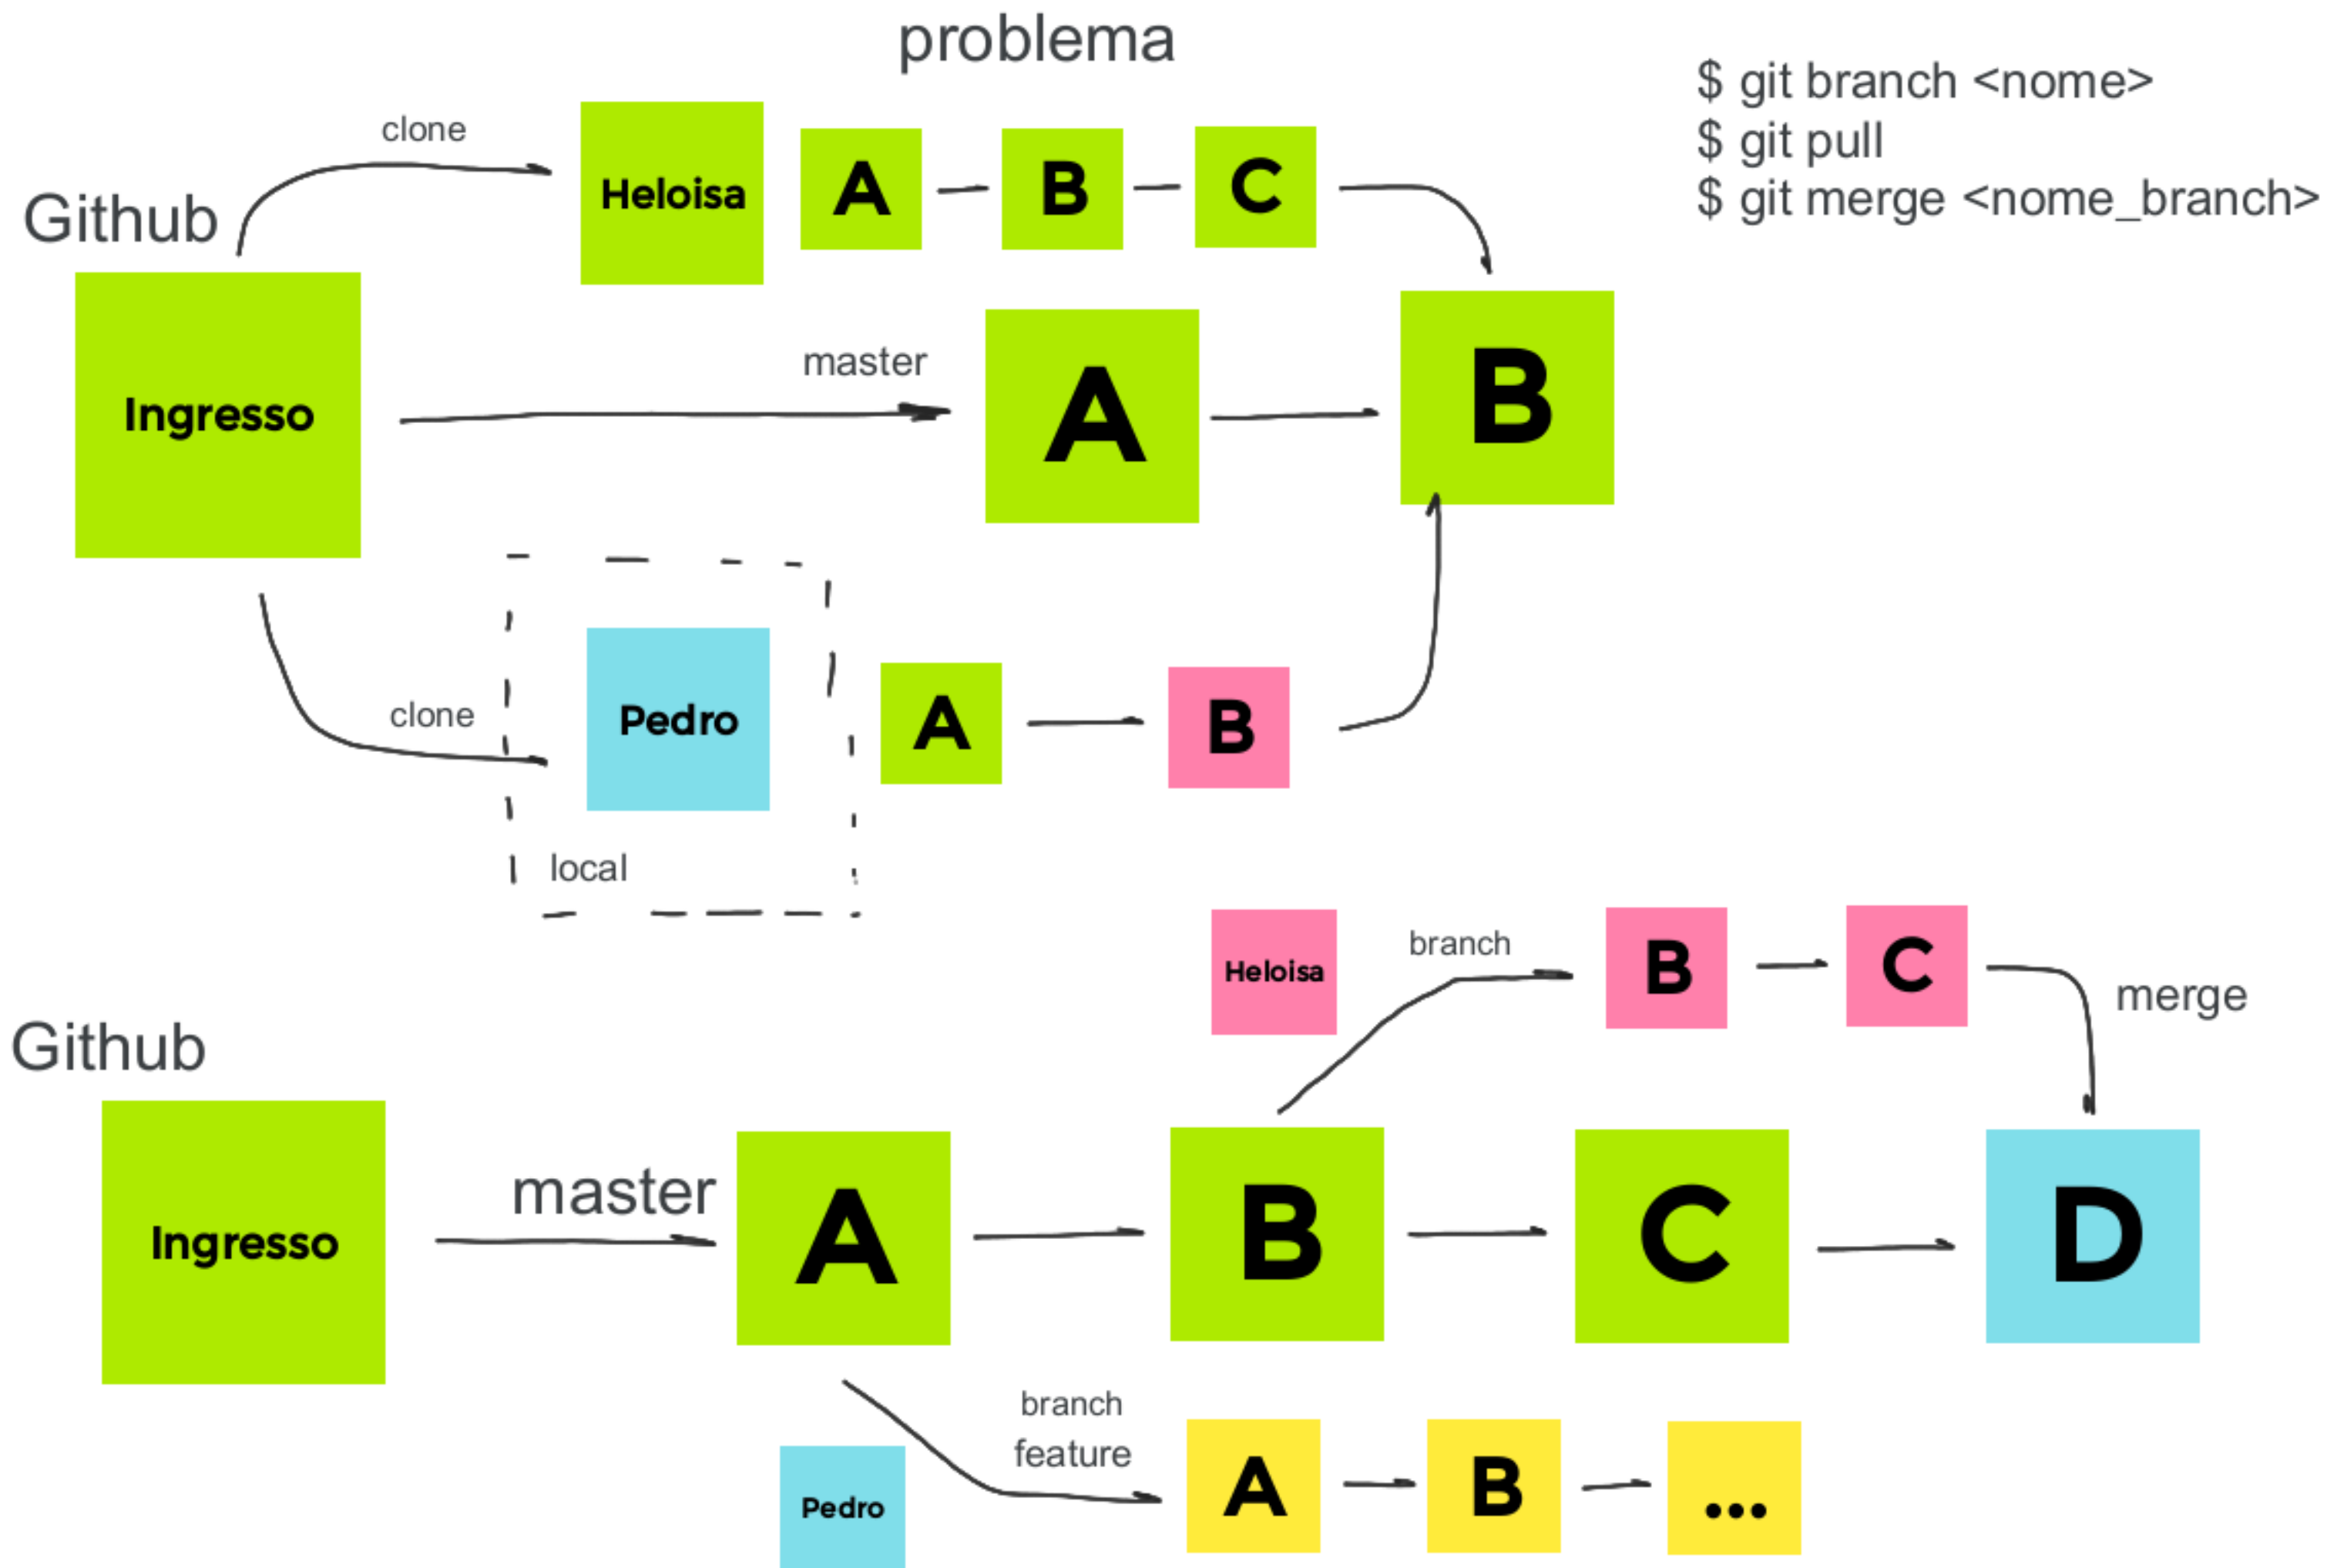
problema

$ git branch <nome>
$ git pull
$ git merge <nome_branch>

clone

Github

Heloisa

A

B

C

Ingresso

master

A

B

clone

Pedro

A

B

local

Heloisa

branch

B

C

merge

Github

Ingresso

master

A

B

C

D

branch
feature

Pedro

A

B

...